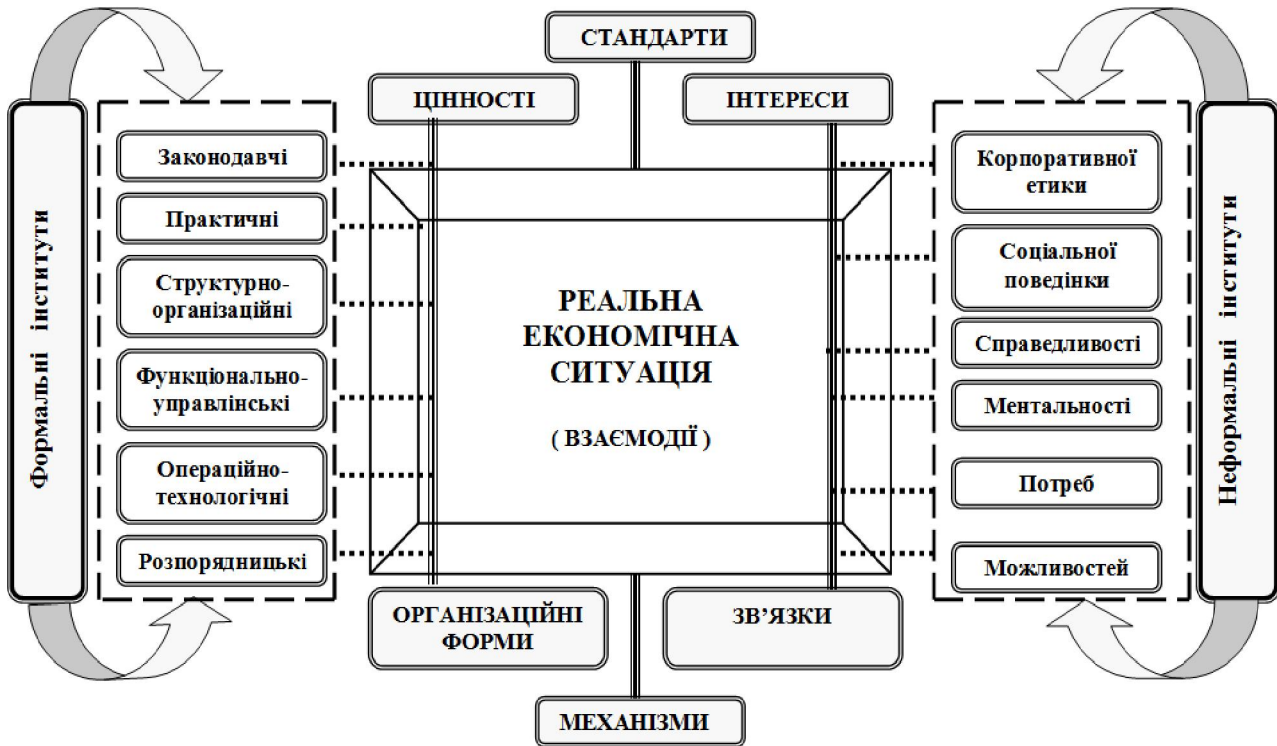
СТАНДАРТИ

ЦІННОСТІ

ІНТЕРЕСИ

Формальні інститути

Законодавчі

Практичні

Структурно-організаційні

Функціонально-управлінські

Операційно-технологічні

Розпорядницькі

РЕАЛЬНА ЕКОНОМІЧНА СИТУАЦІЯ

( ВЗАЄМОДІЇ )

Корпоративної етики

Соціальної поведінки

Справедливості

Ментальності

Потреб

Можливостей

Неформальні інститути

ОРГАНІЗАЦІЙНІ ФОРМИ

ЗВ'ЯЗКИ

МЕХАНІЗМИ